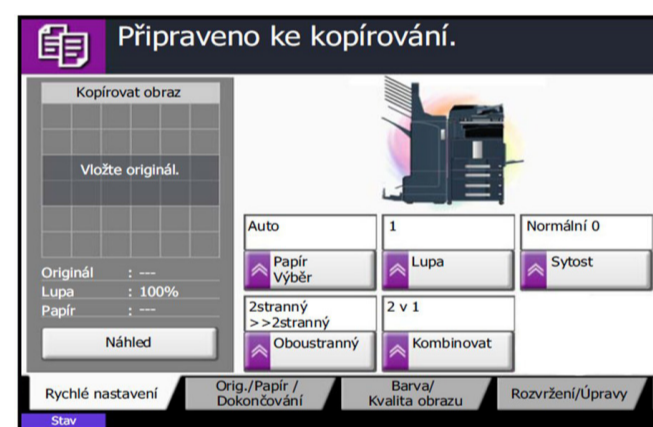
Připraveno ke kopírování.

Kopírovat obraz

Vložte originál.

Originál : ---
Lupa : 100%
Papír : ---

Náhled

Auto
Papír Výběr

1
Lupa

Normální 0
Sytost

2stranný >>2stranný
Oboustranný

2 v 1
Kombinovat

Rychlé nastavení
Orig./Papír / Dokončování
Barva/ Kvalita obrazu
Rozvržení/Úpravy

Stav